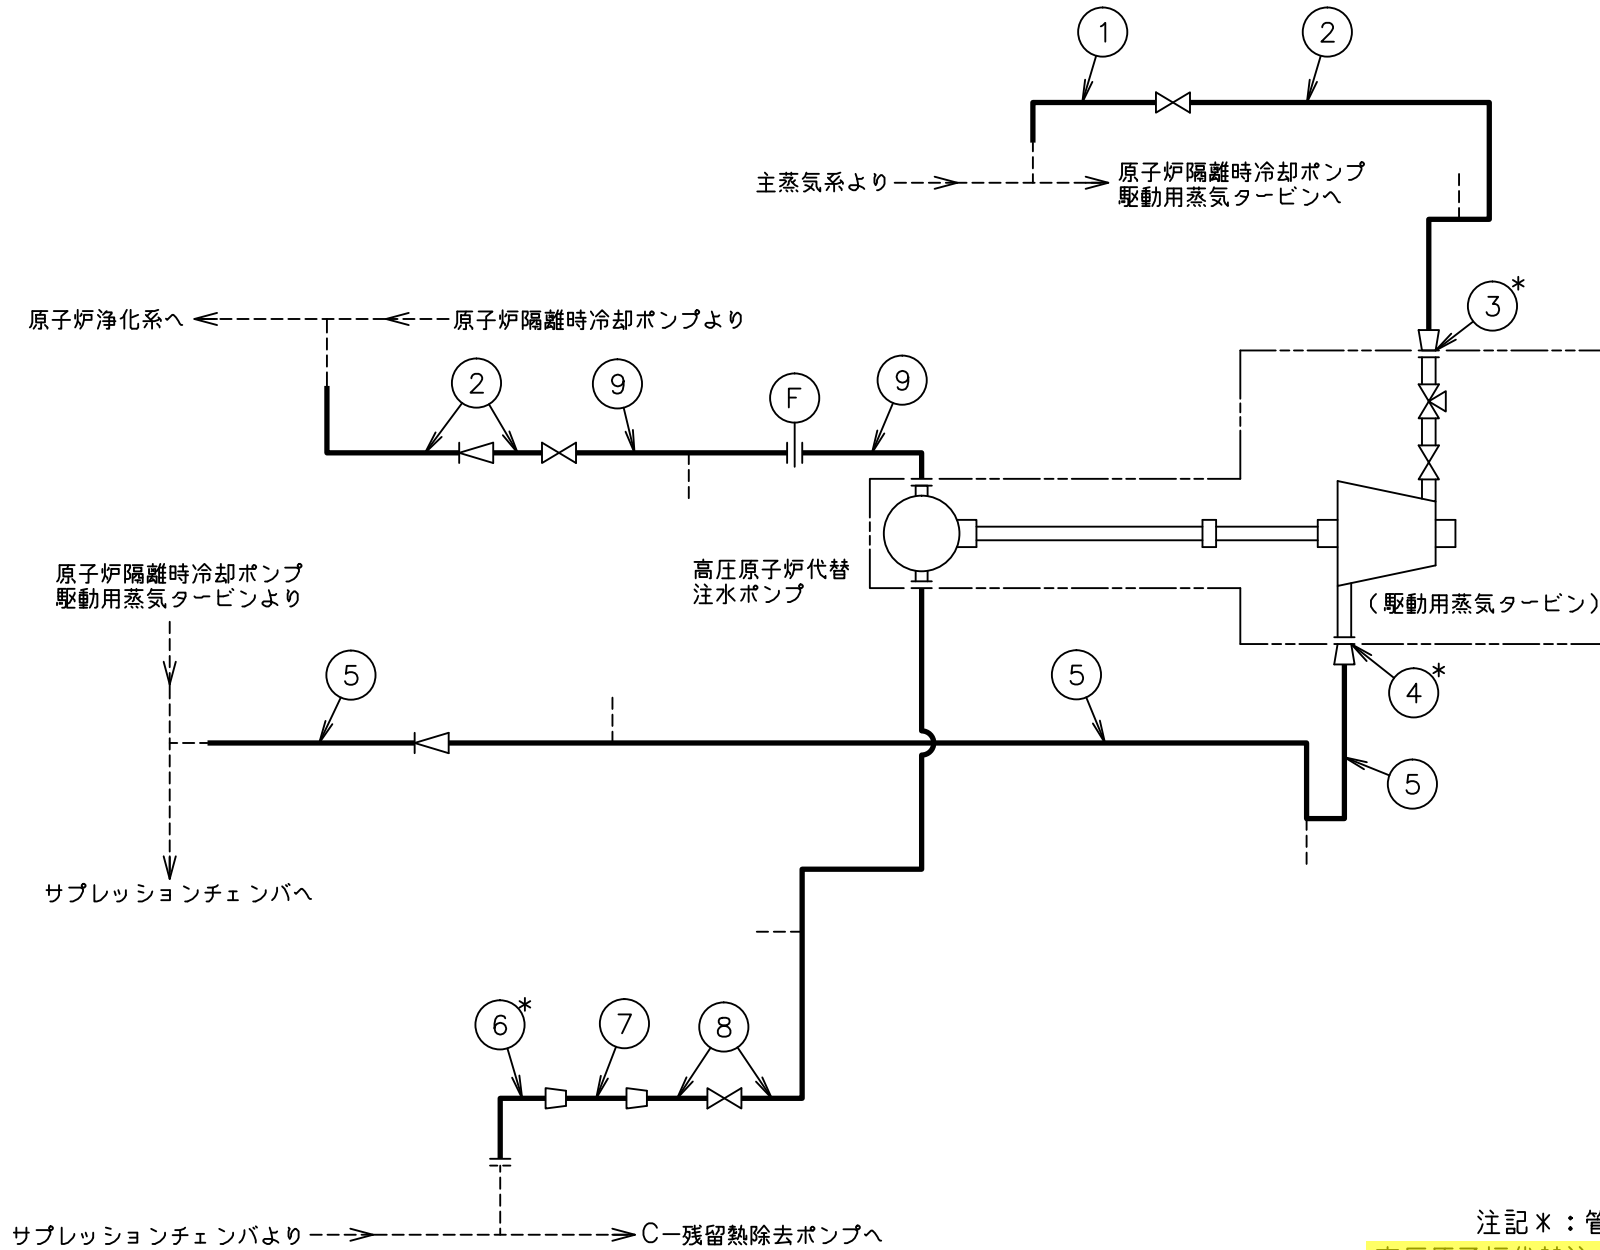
1
2
主蒸気系より
原子炉隔離時冷却ポンプ駆動用蒸気タービンへ
3*
原子炉浄化系へ
原子炉隔離時冷却ポンプより
2
9
F
9
高圧原子炉代替注水ポンプ
(駆動用蒸気タービン)
原子炉隔離時冷却ポンプ駆動用蒸気タービンより
5
5
4*
5
サプレッションチェンバへ
6*
7
8
サプレッションチェンバより
C−残留熱除去ポンプへ
注記*:管